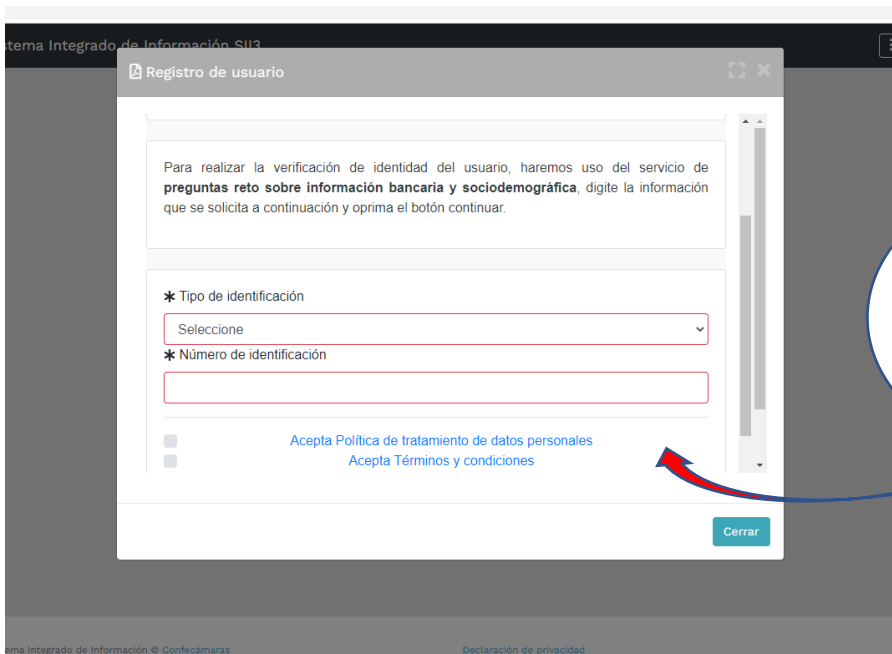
stema Integrado de Información SII3

Registro de usuario

Para realizar la verificación de identidad del usuario, haremos uso del servicio de **preguntas reto sobre información bancaria y sociodemográfica**, digite la información que se solicita a continuación y oprima el botón continuar.

∗ Tipo de identificación

Seleccione

∗ Número de identificación

Acepta Política de tratamiento de datos personales

Acepta Términos y condiciones

Cerrar

stema Integrado de Información © Confecámaras

Declaración de privacidad